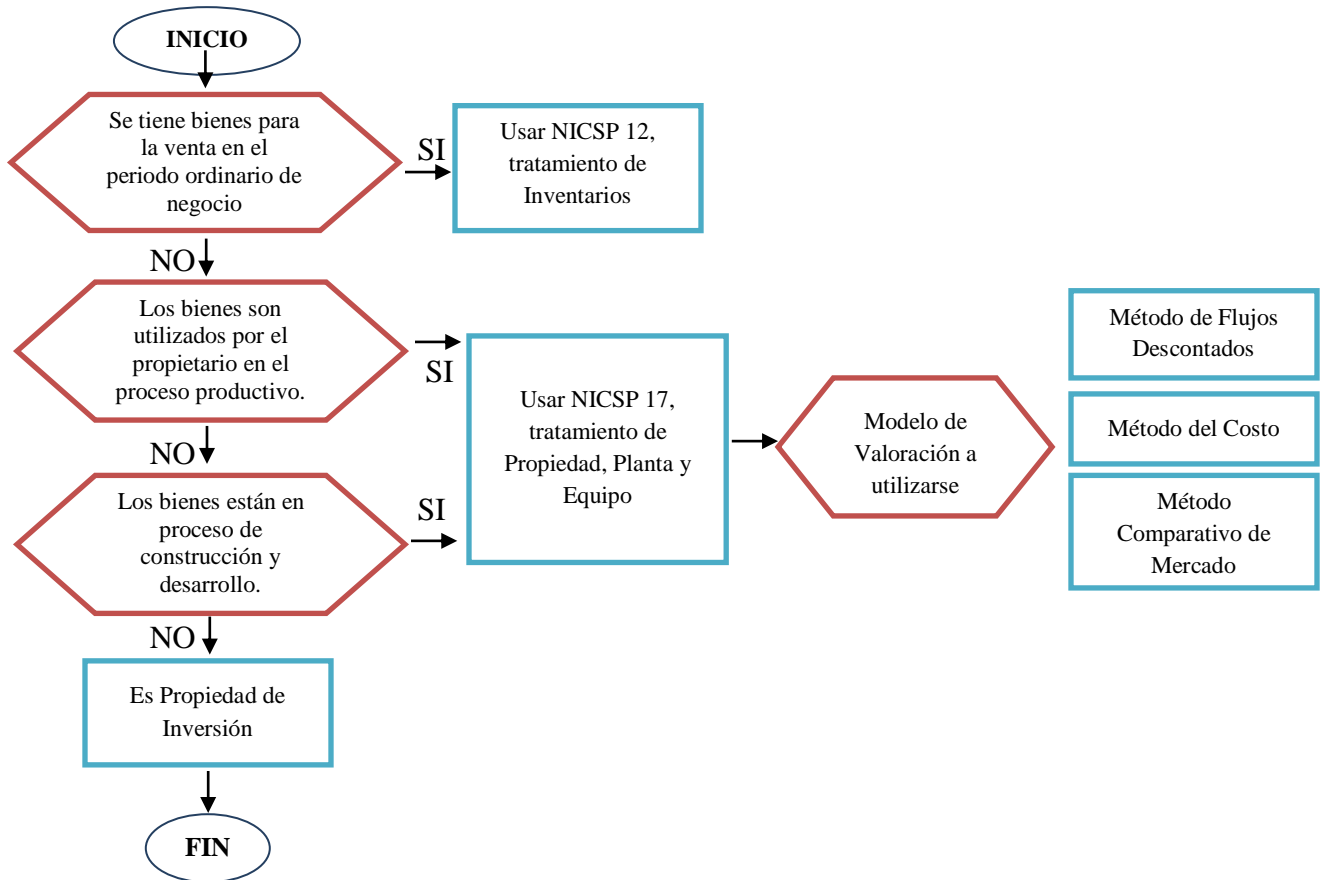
INICIO

Se tiene bienes para la venta en el periodo ordinario de negocio

SI

Usar NICSP 12, tratamiento de Inventarios

NO

Los bienes son utilizados por el propietario en el proceso productivo.

SI

Usar NICSP 17, tratamiento de Propiedad, Planta y Equipo

Modelo de Valoración a utilizarse

Método de Flujos Descontados

Método del Costo

Método Comparativo de Mercado

NO

Los bienes están en proceso de construcción y desarrollo.

SI

NO

Es Propiedad de Inversión

FIN